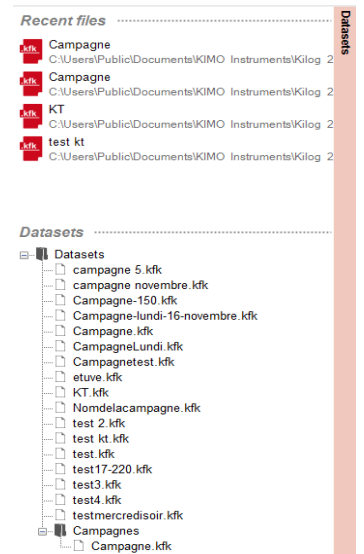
Recent files

.kfk Campagne
C:\Users\Public\Documents\KIMO Instruments\Kilog 2

.kfk Campagne
C:\Users\Public\Documents\KIMO Instruments\Kilog 2

.kfk KT
C:\Users\Public\Documents\KIMO Instruments\Kilog 2

.kfk test kt
C:\Users\Public\Documents\KIMO Instruments\Kilog 2

Datasets

Datasets
campagne 5.kfk
campagne novembre.kfk
Campagne-150.kfk
Campagne-lundi-16-novembre.kfk
Campagne.kfk
CampagneLundi.kfk
Campagnetest.kfk
etuve.kfk
KT.kfk
Nomdelacampagne.kfk
test 2.kfk
test kt.kfk
test.kfk
test17-220.kfk
test3.kfk
test4.kfk
testmercredisoir.kfk
Campagnes
Campagne.kfk

Datasets